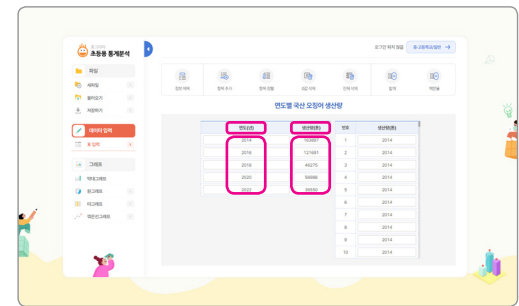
초등용 통계분석

로그인 하지 않음 중·고등학교 탭으로 →

파일

새파일

불러오기

저장하기

데이터 입력

표 입력

그래프

막대그래프

띠그래프

원그래프

꺾은선그래프

연도별 국산 오징어 생산량

| 연도(년) | 생산량(톤) | 번호 | 생산량(톤) |
|---|---|---|---|
| 2014 | 163857 | 1 | 2014 |
| 2016 | 121691 | 2 | 2014 |
| 2018 | 46275 | 3 | 2014 |
| 2020 | 59566 | 4 | 2014 |
| 2022 | 36690 | 5 | 2014 |
| | | 6 | 2014 |
| | | 7 | 2014 |
| | | 8 | 2014 |
| | | 9 | 2014 |
| | | 10 | 2014 |